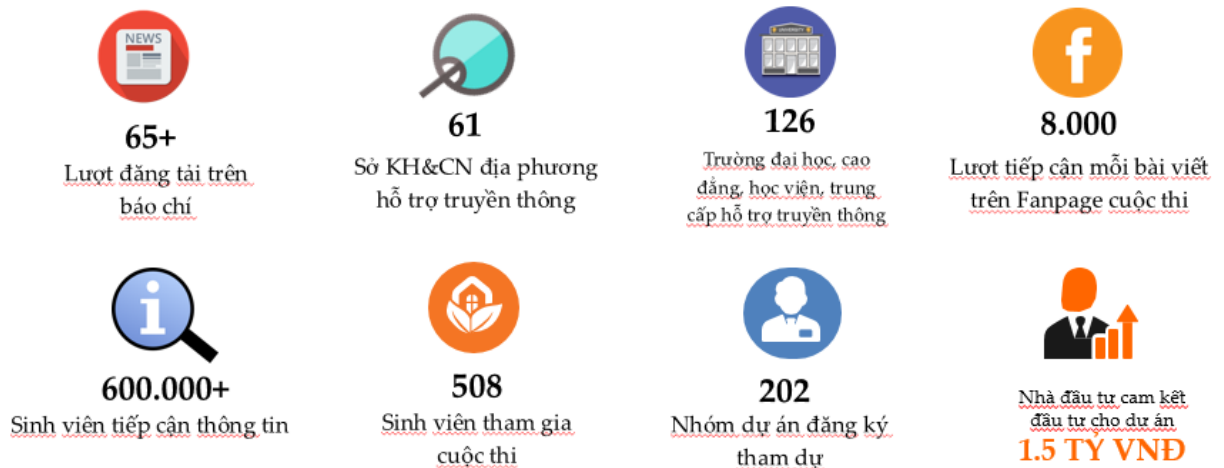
NEWS

65+
Lượt đăng tải trên báo chí

61
Sở KH&CN địa phương hỗ trợ truyền thông

UNIVERSITY

126
Trường đại học, cao đẳng, học viện, trung cấp hỗ trợ truyền thông

f

8.000
Lượt tiếp cận mỗi bài viết trên Fanpage cuộc thi

i

600.000+
Sinh viên tiếp cận thông tin

508
Sinh viên tham gia cuộc thi

202
Nhóm dự án đăng ký tham dự

Nhà đầu tư cam kết đầu tư cho dự án
1.5 TỶ VNĐ